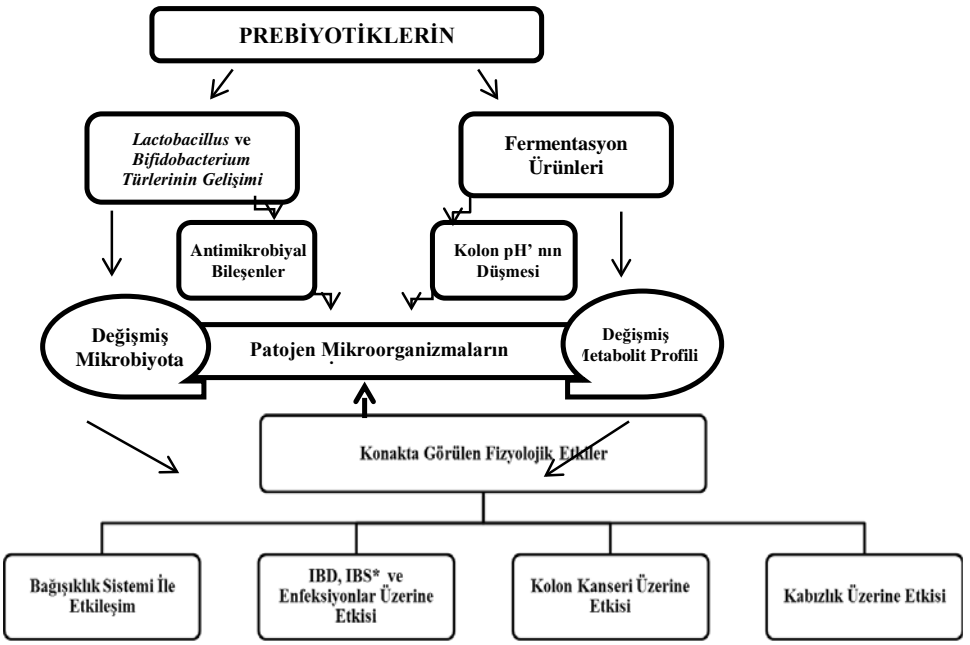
PREBİYOTİKLERİN

*Lactobacillus* ve *Bifidobacterium Türlerinin Gelişimi*

Fermentasyon Ürünleri

Antimikrobiyal Bileşenler

Kolon pH' nın Düşmesi

Değişmiş Mikrobiyota

Patojen Mikroorganizmaların

Değişmiş Metabolit Profili

Konakta Görülen Fizyolojik Etkiler

Bağışıklık Sistemi İle Etkileşim

IBD, IBS* ve Enfeksiyonlar Üzerine Etkisi

Kolon Kanseri Üzerine Etkisi

Kabızlık Üzerine Etkisi